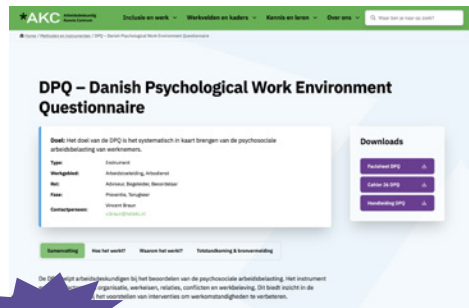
AKC Arbeidsdeskundig Kennis Centrum
Inclusie en werk ▾ Werkvelden en kaders ▾ Kennis en leren ▾ Over ons ▾ Waar ben je naar op zoek?

Home > Methodes en instrumenten > DPQ – Danish Psychological Work Environment Questionnaire

DPQ – Danish Psychological Work Environment Questionnaire

Doel: Het doel van de DPQ is het systematisch in kaart brengen van de psychosociale arbeidsbelasting van werknemers.

| | |
|---|---|
| Type: | Instrument |
| Werkgebied: | Arbeidsverzuim, Arbeidsrisi |
| Rol: | Adviseur, Begeleider, Beoordelaar |
| Fase: | Preventie, Terugkeer |
| Contactpersoon: | Vincent Braun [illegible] |

Downloads
Factsheet DPQ
Cahier 26 DPQ
Handleiding DPQ

Samenvatting Hoe het werkt? Waarom het werkt? Totstandkoming & bronvermelding

De DPQ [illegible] arbeidsdeskundigen bij het beoordelen van de psychosociale arbeidsbelasting. Het instrument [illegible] organisatie, werkeisen, relaties, conflicten en werkbeleving. Dit biedt inzicht in de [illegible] het voorstellen van interventies om werkomstandigheden te verbeteren.